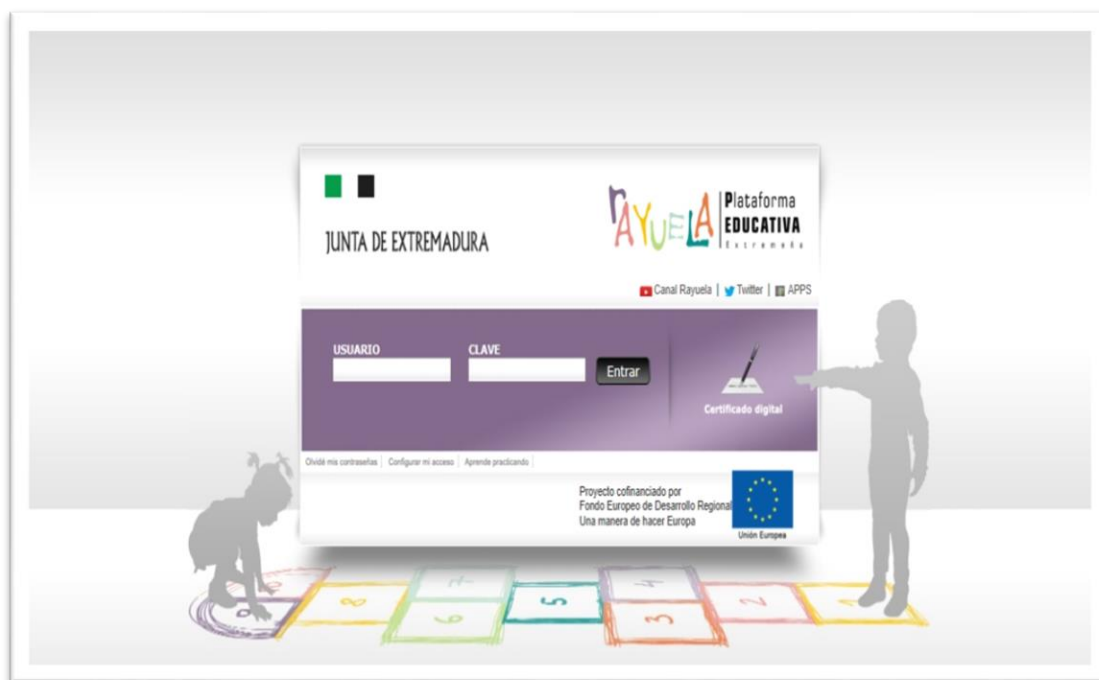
JUNTA DE EXTREMADURA

rAYUELA Plataforma EDUCATIVA Extremeña

Canal Rayuela | Twitter | APPS

USUARIO

CLAVE

Entrar

Certificado digital

Olvidé mis contraseñas | Configurar mi acceso | Aprende practicando

Proyecto cofinanciado por Fondo Europeo de Desarrollo Regional Una manera de hacer Europa

Unión Europea

9 8 7 6 5 4 3 2 1